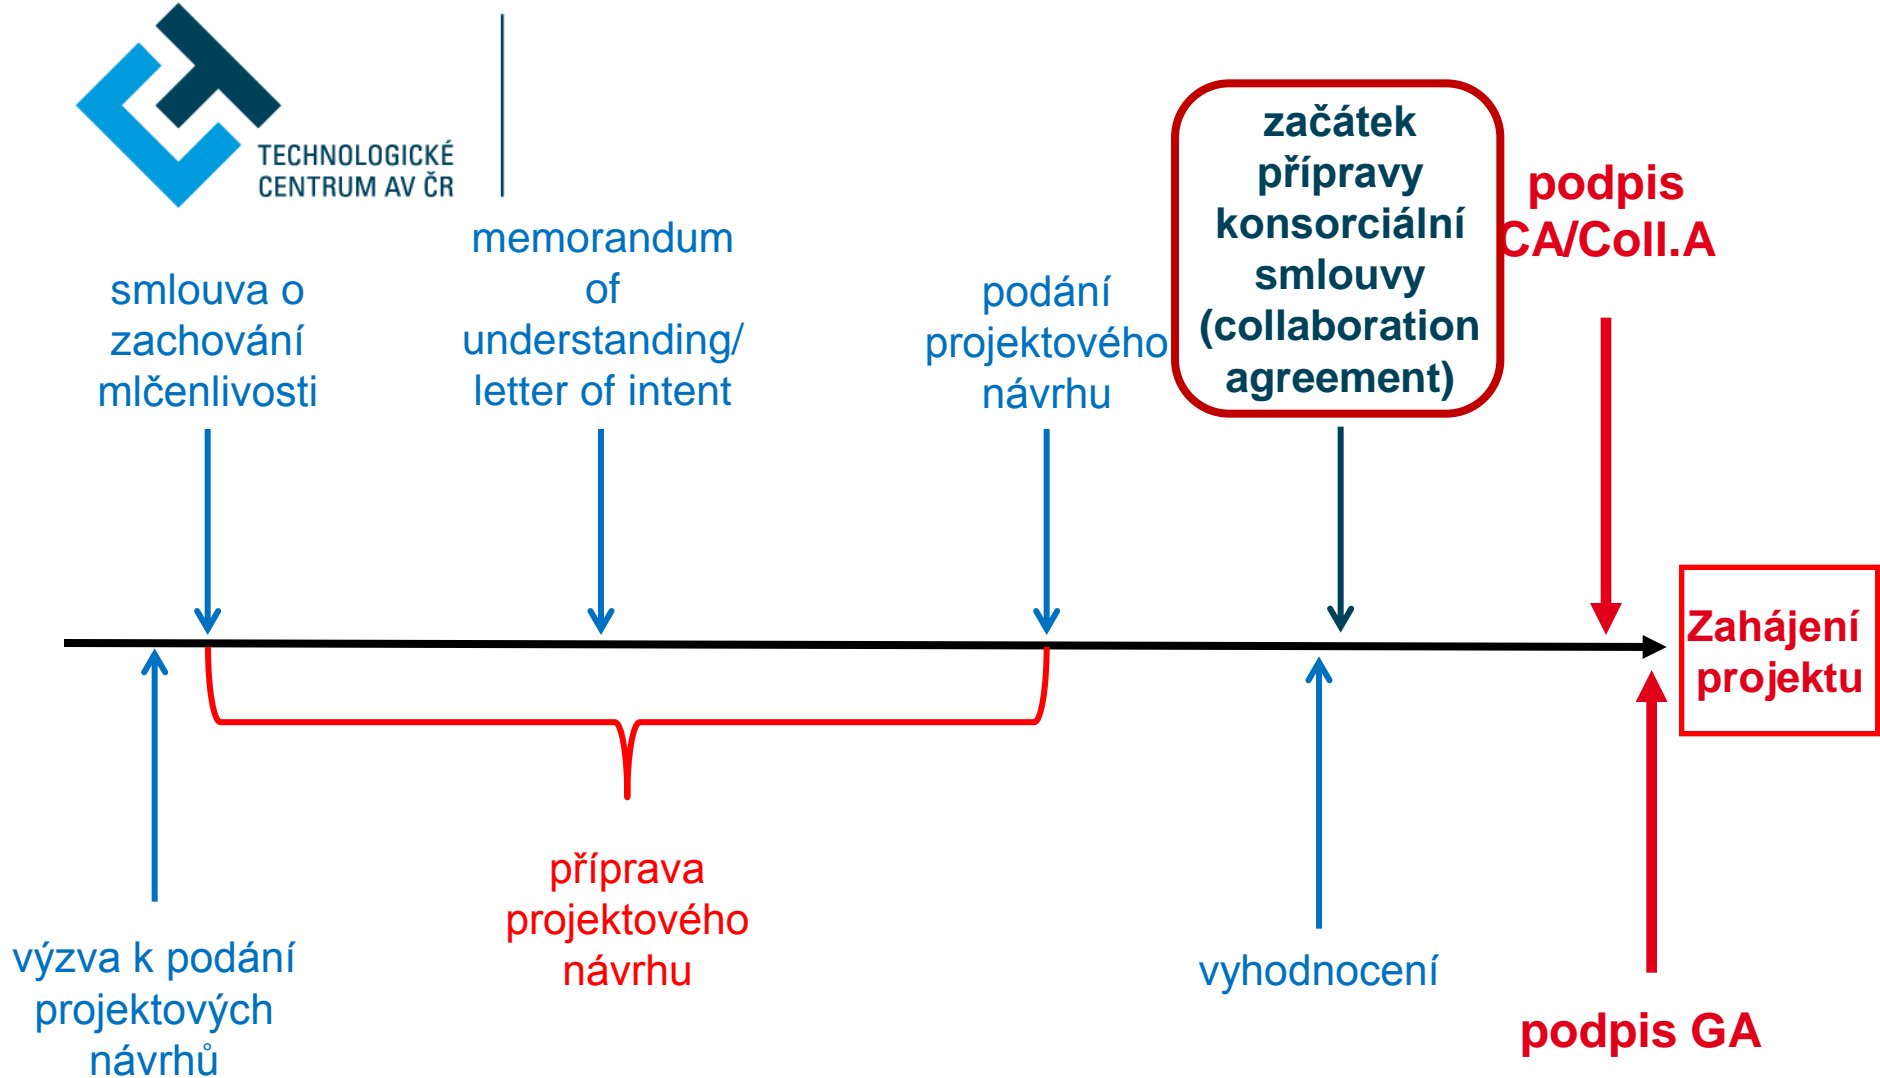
TECHNOLOGICKÉ CENTRUM AV ČR

smlouva o zachování mlčenlivosti

memorandum of understanding/ letter of intent

podání projektového návrhu

začátek přípravy konsorciální smlouvy (collaboration agreement)

podpis CA/Coll.A

Zahájení projektu

výzva k podání projektových návrhů

příprava projektového návrhu

vyhodnocení

podpis GA